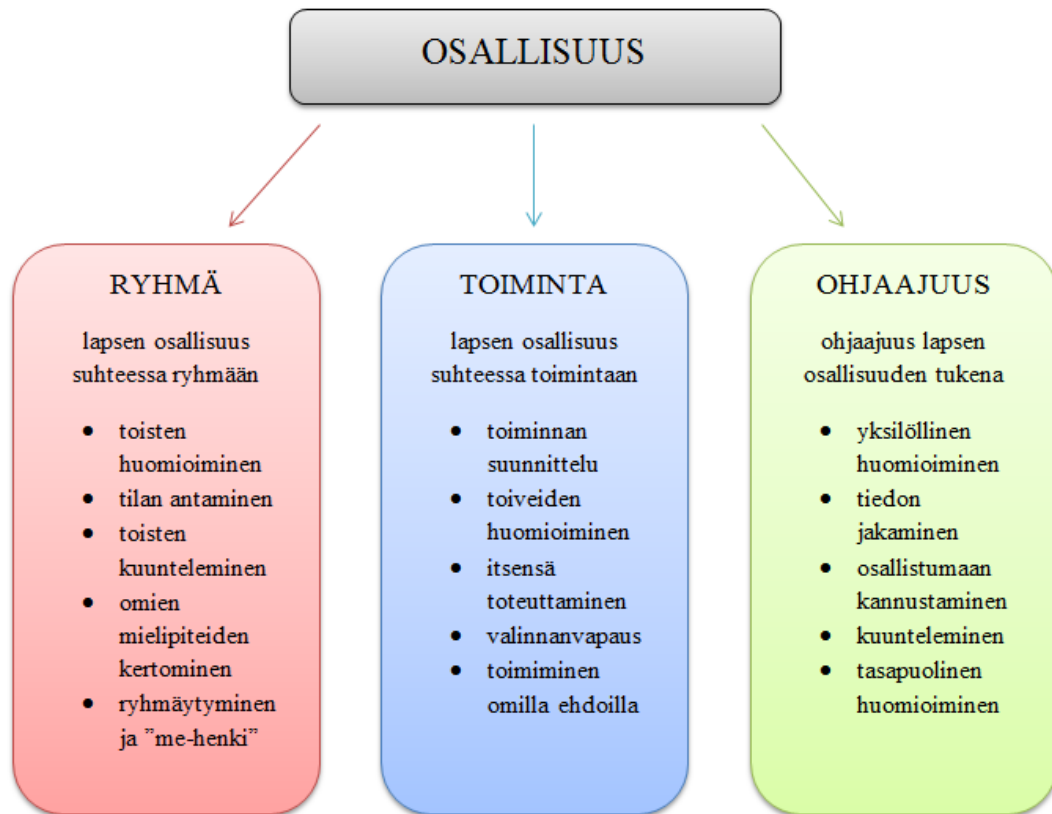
OSALLISUUS

RYHMÄ

lapsen osallisuus suhteessa ryhmään

- toisten huomioiminen
- tilan antaminen
- toisten kuunteleminen
- omien mielipiteiden kertominen
- ryhmäytyminen ja ”me-henki”

TOIMINTA

lapsen osallisuus suhteessa toimintaan

- toiminnan suunnittelu
- toiveiden huomioiminen
- itsensä toteuttaminen
- valinnanvapaus
- toimiminen omilla ehdoilla

OHJAAJUUS

ohjaajuus lapsen osallisuuden tukena

- yksilöllinen huomioiminen
- tiedon jakaminen
- osallistumaan kannustaminen
- kuunteleminen
- tasapuolinen huomioiminen